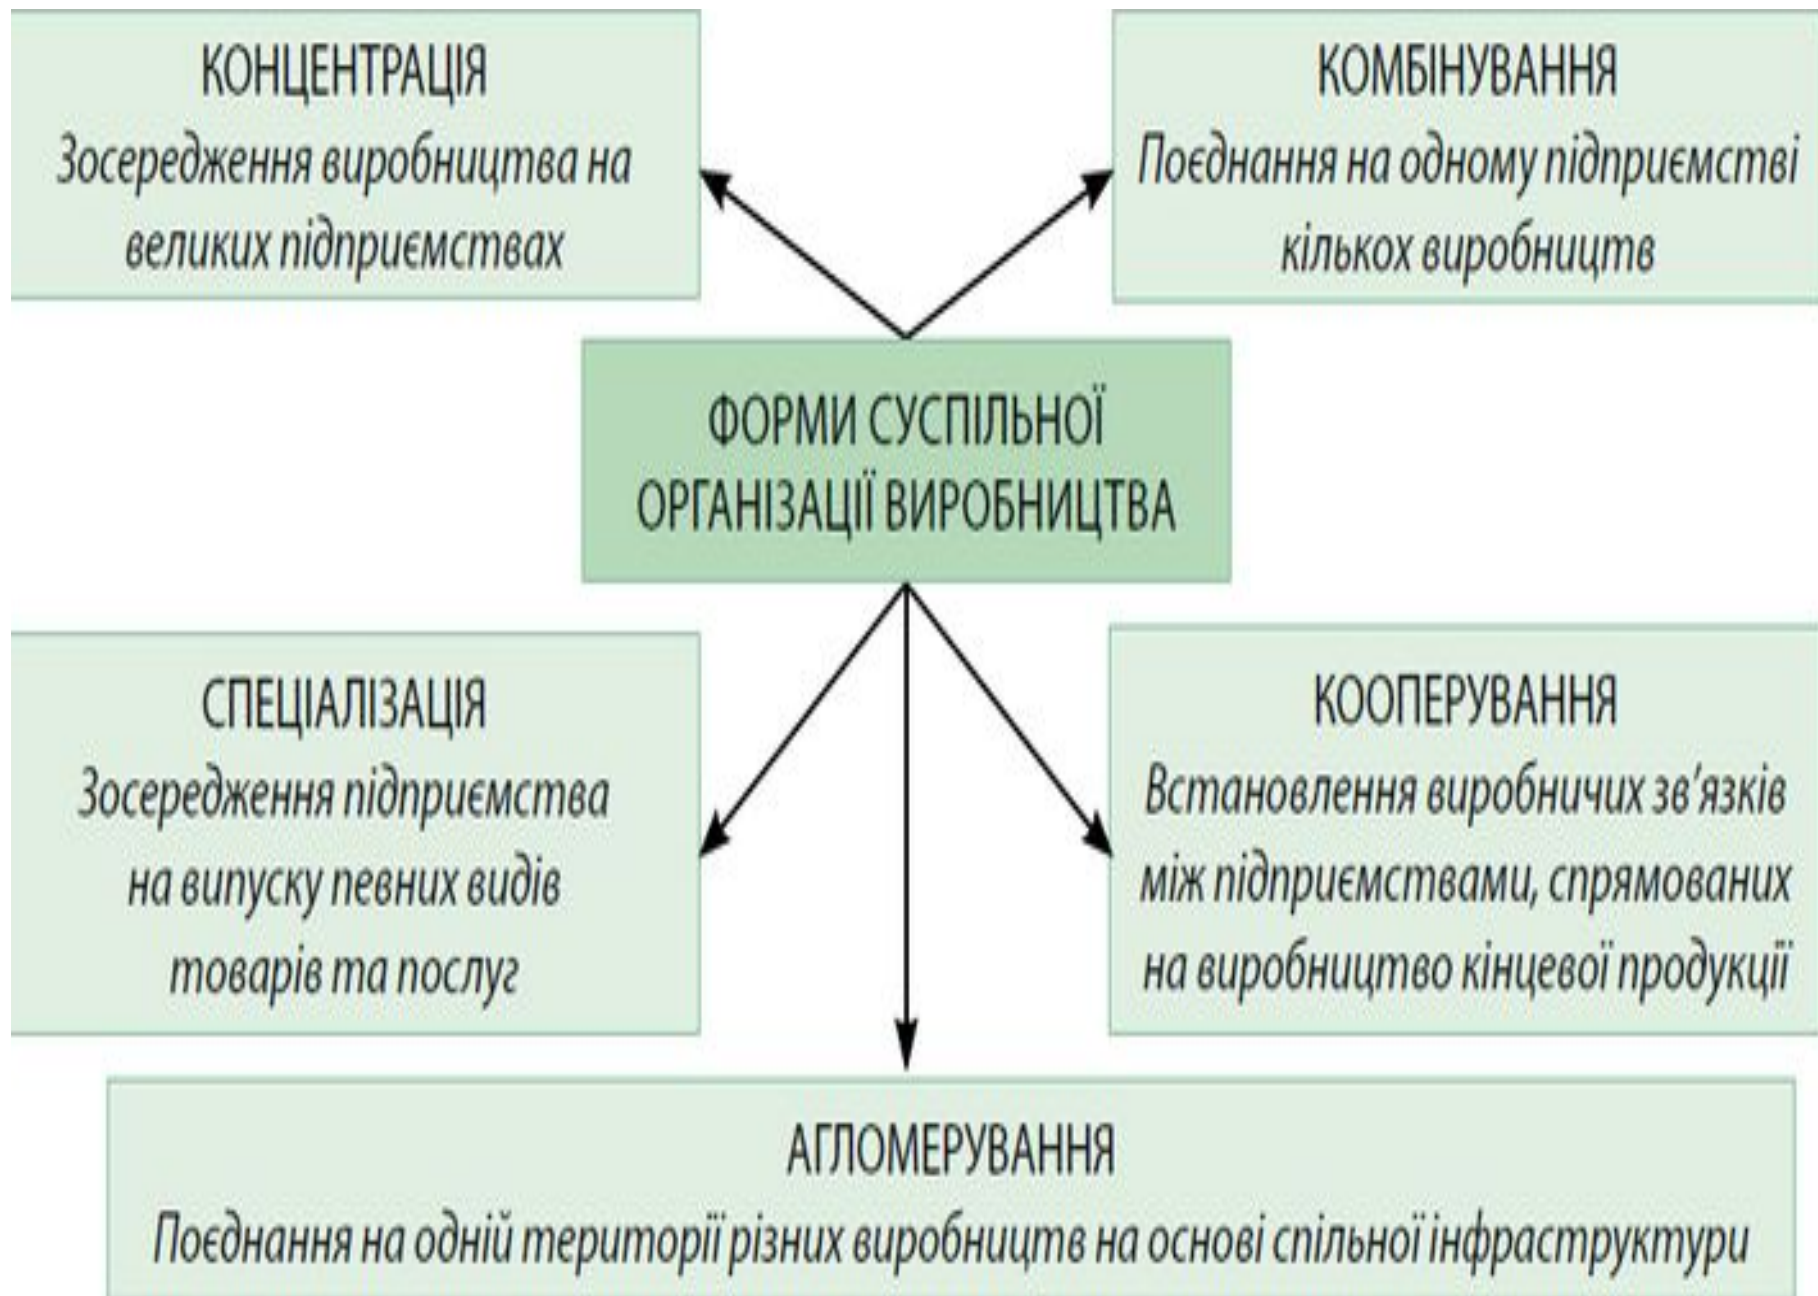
КОНЦЕНТРАЦІЯ
Зосередження виробництва на великих підприємствах

КОМБІНУВАННЯ
Поєднання на одному підприємстві кількох виробництв

ФОРМИ СУСПІЛЬНОЇ ОРГАНІЗАЦІЇ ВИРОБНИЦТВА

СПЕЦІАЛІЗАЦІЯ
Зосередження підприємства на випуску певних видів товарів та послуг

КООПЕРУВАННЯ
Встановлення виробничих зв'язків між підприємствами, спрямованих на виробництво кінцевої продукції

АГЛОМЕРУВАННЯ
Поєднання на одній території різних виробництв на основі спільної інфраструктури